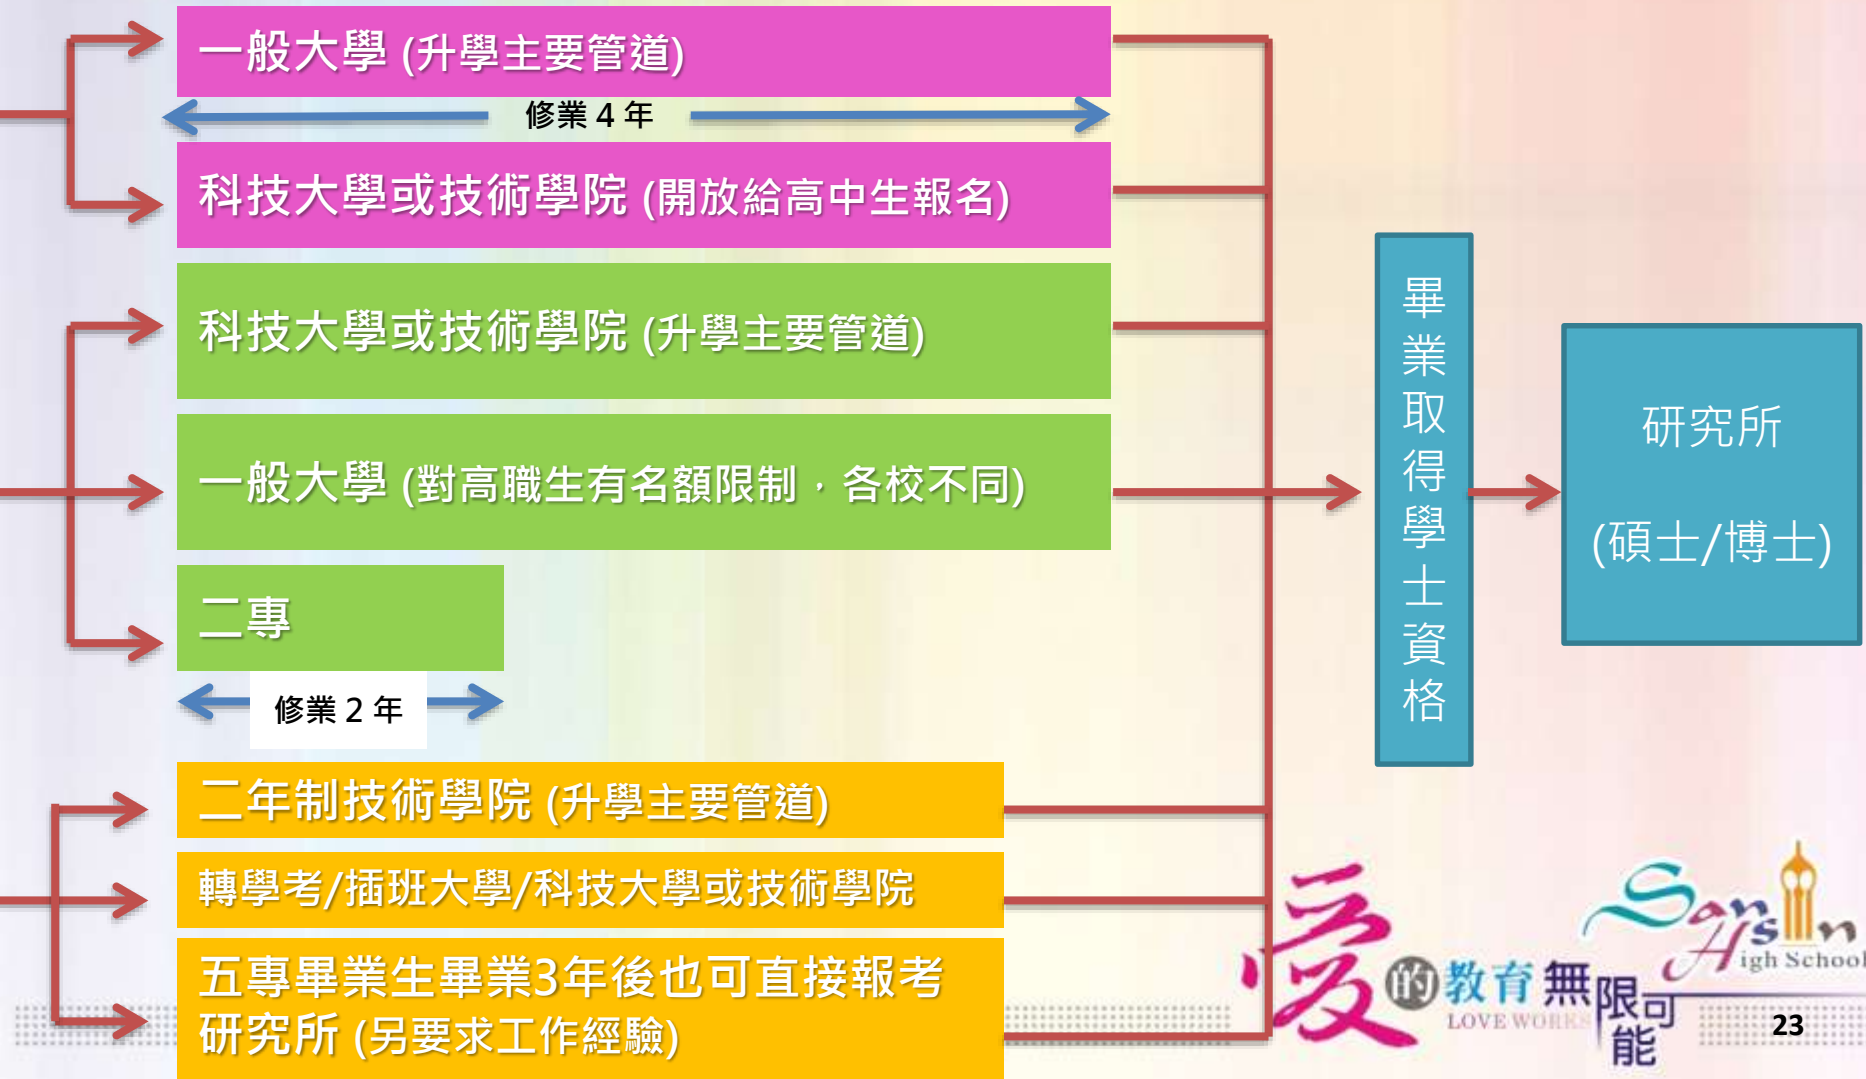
一般大學 (升學主要管道)

修業 4 年

科技大學或技術學院 (開放給高中生報名)

科技大學或技術學院 (升學主要管道)

一般大學 (對高職生有名額限制，各校不同)

二專

修業 2 年

二年制技術學院 (升學主要管道)

轉學考/插班大學/科技大學或技術學院

五專畢業生畢業3年後也可直接報考研究所 (另要求工作經驗)

畢業取得學士資格

研究所

(碩士/博士)

愛的教育無限可能

LOVE WORKS

San Hsin High School

23